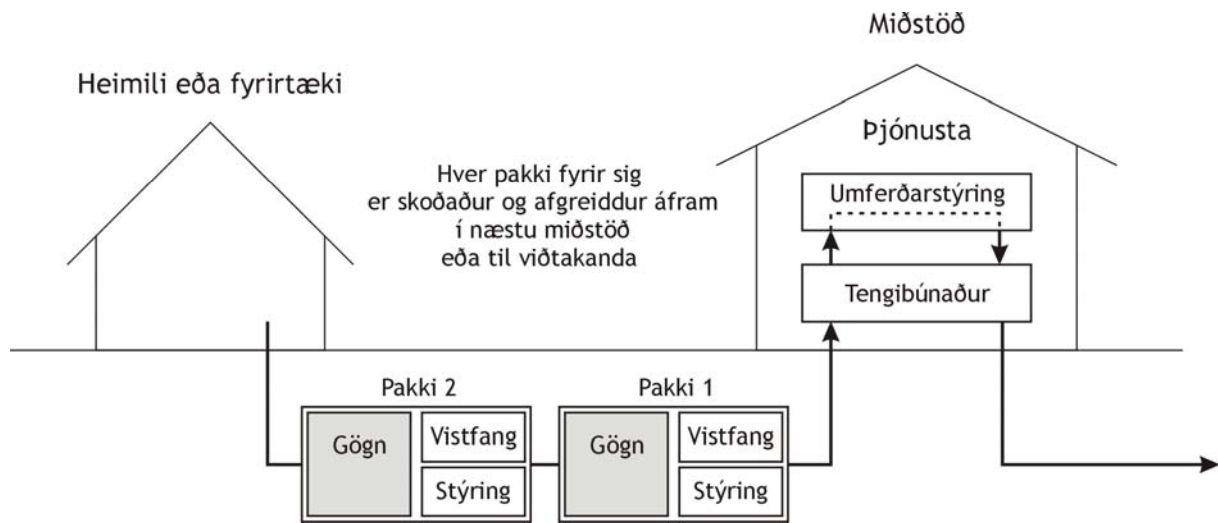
Miðstöð

Heimili eða fyrirtæki

Þjónusta

Hver pakki fyrir sig er skoðaður og afgreiddur áfram í næstu miðstöð eða til viðtakanda

Umferðarstýring

Tengibúnaður

Pakki 2

Gögn

Vistfang

Stýring

Pakki 1

Gögn

Vistfang

Stýring